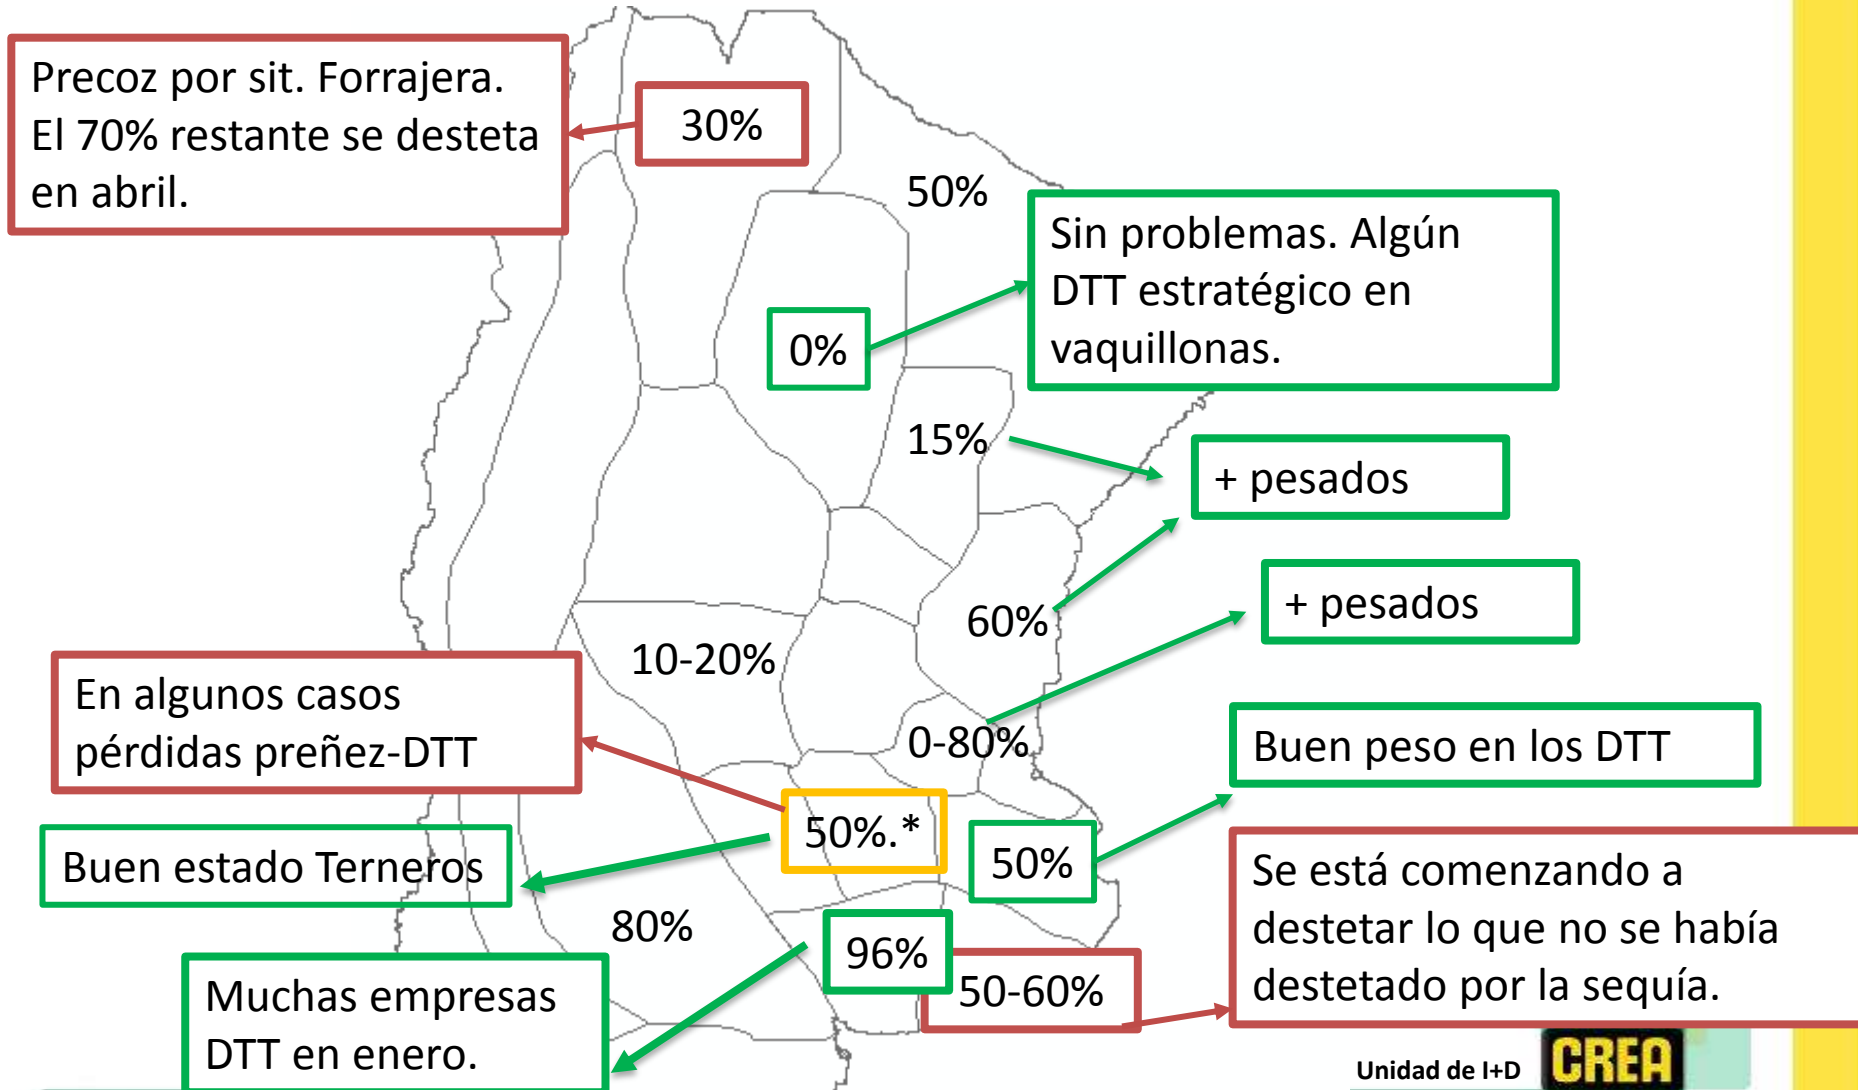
Precoz por sit. Forrajera. El 70% restante se desteta en abril.

30%

50%

Sin problemas. Algún DTT estratégico en vaquillonas.

0%

15%

+ pesados

60%

+ pesados

10-20%

En algunos casos pérdidas preñez-DTT

0-80%

Buen peso en los DTT

50%.*

50%

Buen estado Terneros

Se está comenzando a destetar lo que no se había destetado por la sequía.

80%

96%

50-60%

Muchas empresas DTT en enero.

Unidad de I+D CREA